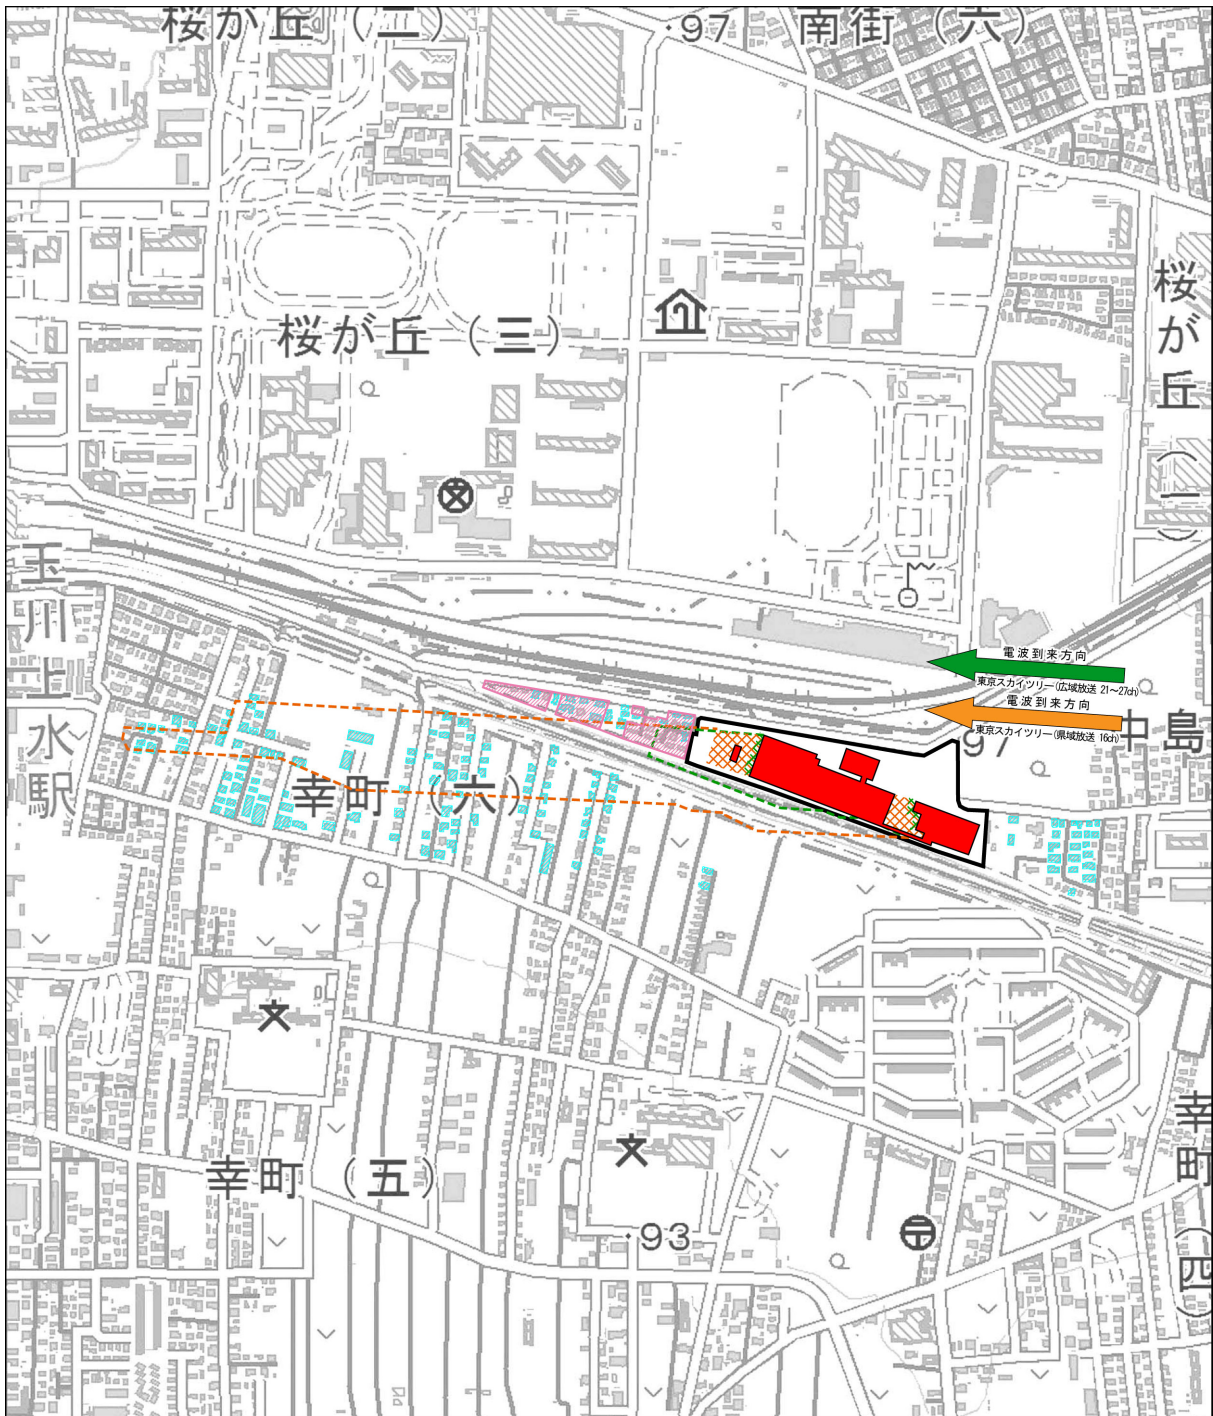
桜が丘（二）

・97

南街（六）

桜が丘（一）

桜が丘（三）

玉川上水駅

電波到来方向
東京スカイツリー（広域放送 21～27ch）
電波到来方向
東京スカイツリー（県域放送 16ch）

中島

97

幸町（六）

幸町（五）

・93

幸町（四）